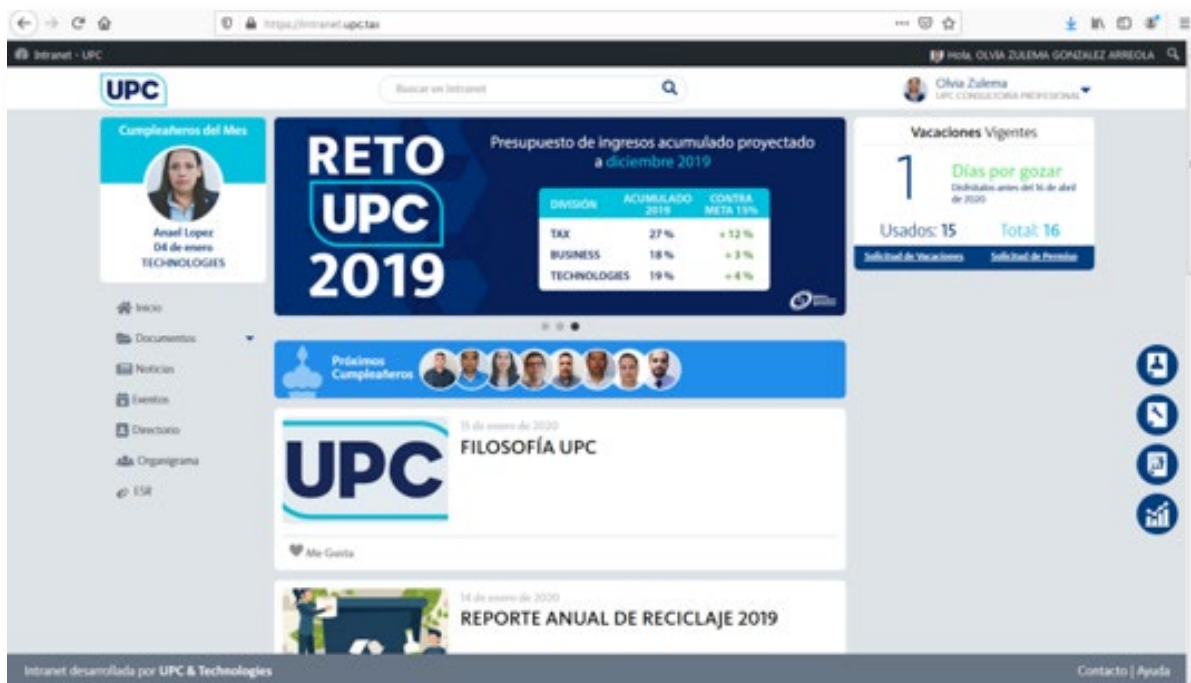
https://intranet.upctax

Intranet - UPC

Hola, OLIVIA ZULEMA GONZALEZ ARREOLA

UPC

Buscar en Intranet

Olivia Zulema
UPC CONSULTORÍA PROFESIONAL

Cumpleañeros del Mes

Anael Lopez
04 de enero
TECHNOLOGIES

RETO UPC 2019

Presupuesto de ingresos acumulado proyectado a diciembre 2019

| DIVISIÓN | ACUMULADO 2019 | CONTRA META 15% |
|---|---|---|
| TAX | 27 % | + 12 % |
| BUSINESS | 18 % | + 3 % |
| TECHNOLOGIES | 19 % | + 4 % |

Vacaciones Vigentes

1

Días por gozar
Disfrútalos antes del 16 de abril de 2020

Usados: 15
Total: 16

Solicitud de Vacaciones
Solicitud de Permiso

Inicio
Documentos
Noticias
Eventos
Directorio
Organigrama
ESR

Próximos Cumpleañeros

15 de enero de 2020
FILOSOFÍA UPC

UPC

Me Gusta

14 de enero de 2020
REPORTE ANUAL DE RECICLAJE 2019

Intranet desarrollada por UPC & Technologies

Contacto | Ayuda